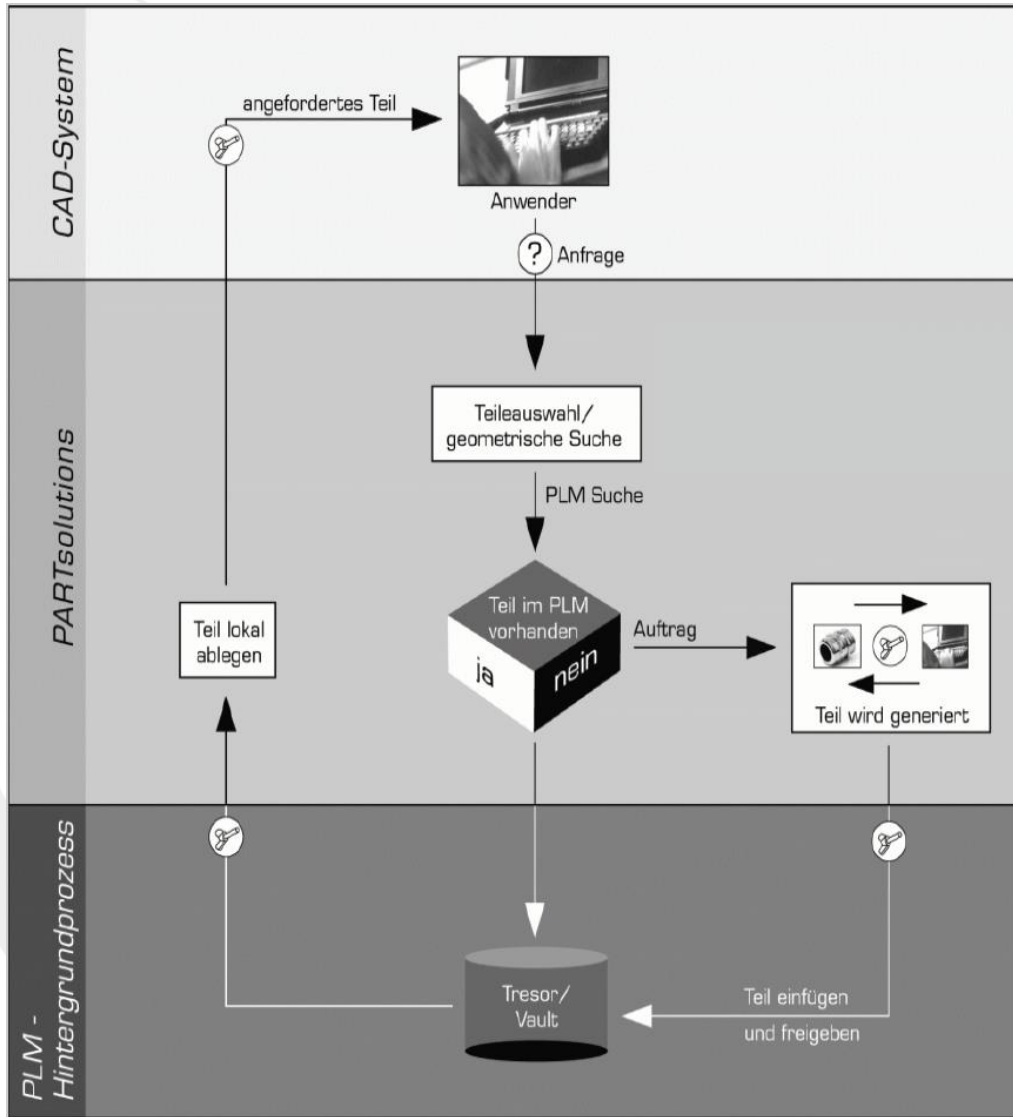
CAD-System

angefordertes Teil

Anwender

? Anfrage

PARTsolutions

Teileauswahl/ geometrische Suche

PLM Suche

Teil lokal ablegen

Teil im PLM vorhanden

ja

nein

Auftrag

Teil wird generiert

PLM - Hintergrundprozess

Tresor/ Vault

Teil einfügen und freigeben